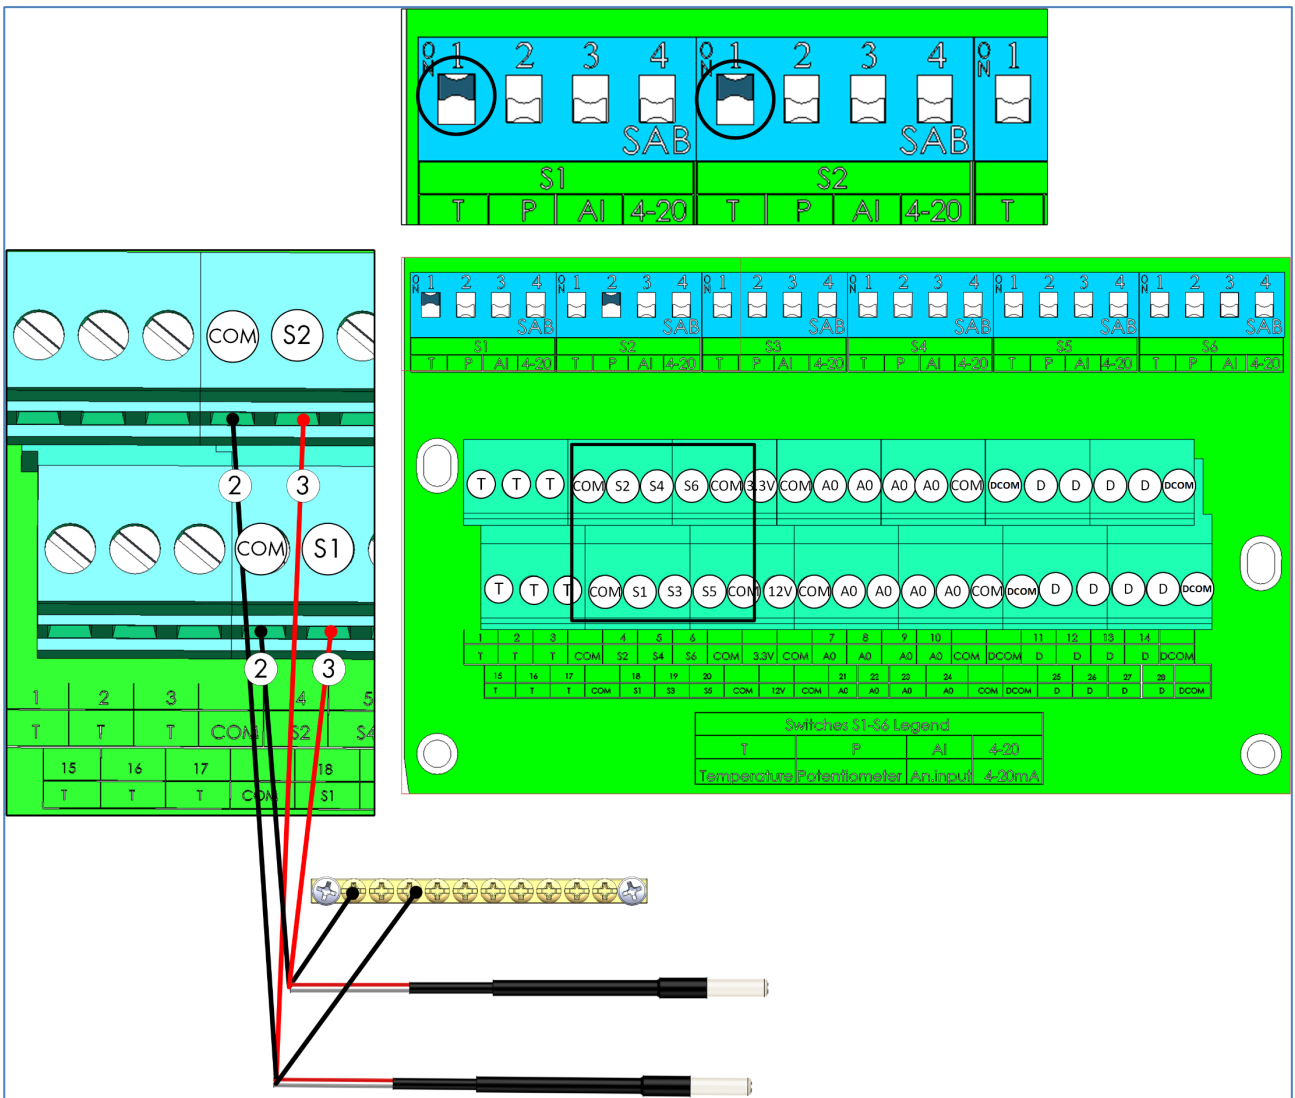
ON 1 2 3 4 SAB
S1
T P AI 4-20
ON 1 2 3 4 SAB
S2
T P AI 4-20
ON 1
T

COM S2
2 3
COM S1
2 3
1 2 3 4 5
T T T COM S2 S4
15 16 17 18
T T T COM S1

ON 1 2 3 4 SAB S1 T P AI 4-20
ON 1 2 3 4 SAB S2 T P AI 4-20
ON 1 2 3 4 SAB S3 T P AI 4-20
ON 1 2 3 4 SAB S4 T P AI 4-20
ON 1 2 3 4 SAB S5 T P AI 4-20
ON 1 2 3 4 SAB S6 T P AI 4-20

T T T COM S2 S4 S6 COM 3.3V COM A0 A0 A0 A0 COM DCOM D D D D DCOM
T T T COM S1 S3 S5 COM 12V COM A0 A0 A0 A0 COM DCOM D D D D DCOM

| 1 | 2 | 3 | 4 | 5 | 6 | | | 7 | 8 | 9 | 10 | | | 11 | 12 | 13 | 14 | |
|---|---|---|---|---|---|---|---|---|---|---|---|---|---|---|---|---|---|---|
| T | T | T | COM | S2 | S4 | S6 | COM | 3.3V | COM | A0 | A0 | A0 | A0 | COM | DCOM | D | D | D | D | DCOM |

| 15 | 16 | 17 | | 18 | 19 | 20 | | | | 21 | 22 | 23 | 24 | | | 25 | 26 | 27 | 28 | |
|---|---|---|---|---|---|---|---|---|---|---|---|---|---|---|---|---|---|---|---|---|
| T | T | T | COM | S1 | S3 | S5 | COM | 12V | COM | A0 | A0 | A0 | A0 | COM | DCOM | D | D | D | D | DCOM |

| Switches S1-S6 Legend | | | |
|---|---|---|---|
| T | P | AI | 4-20 |
| Temperature | Potentiometer | An.input | 4-20mA |